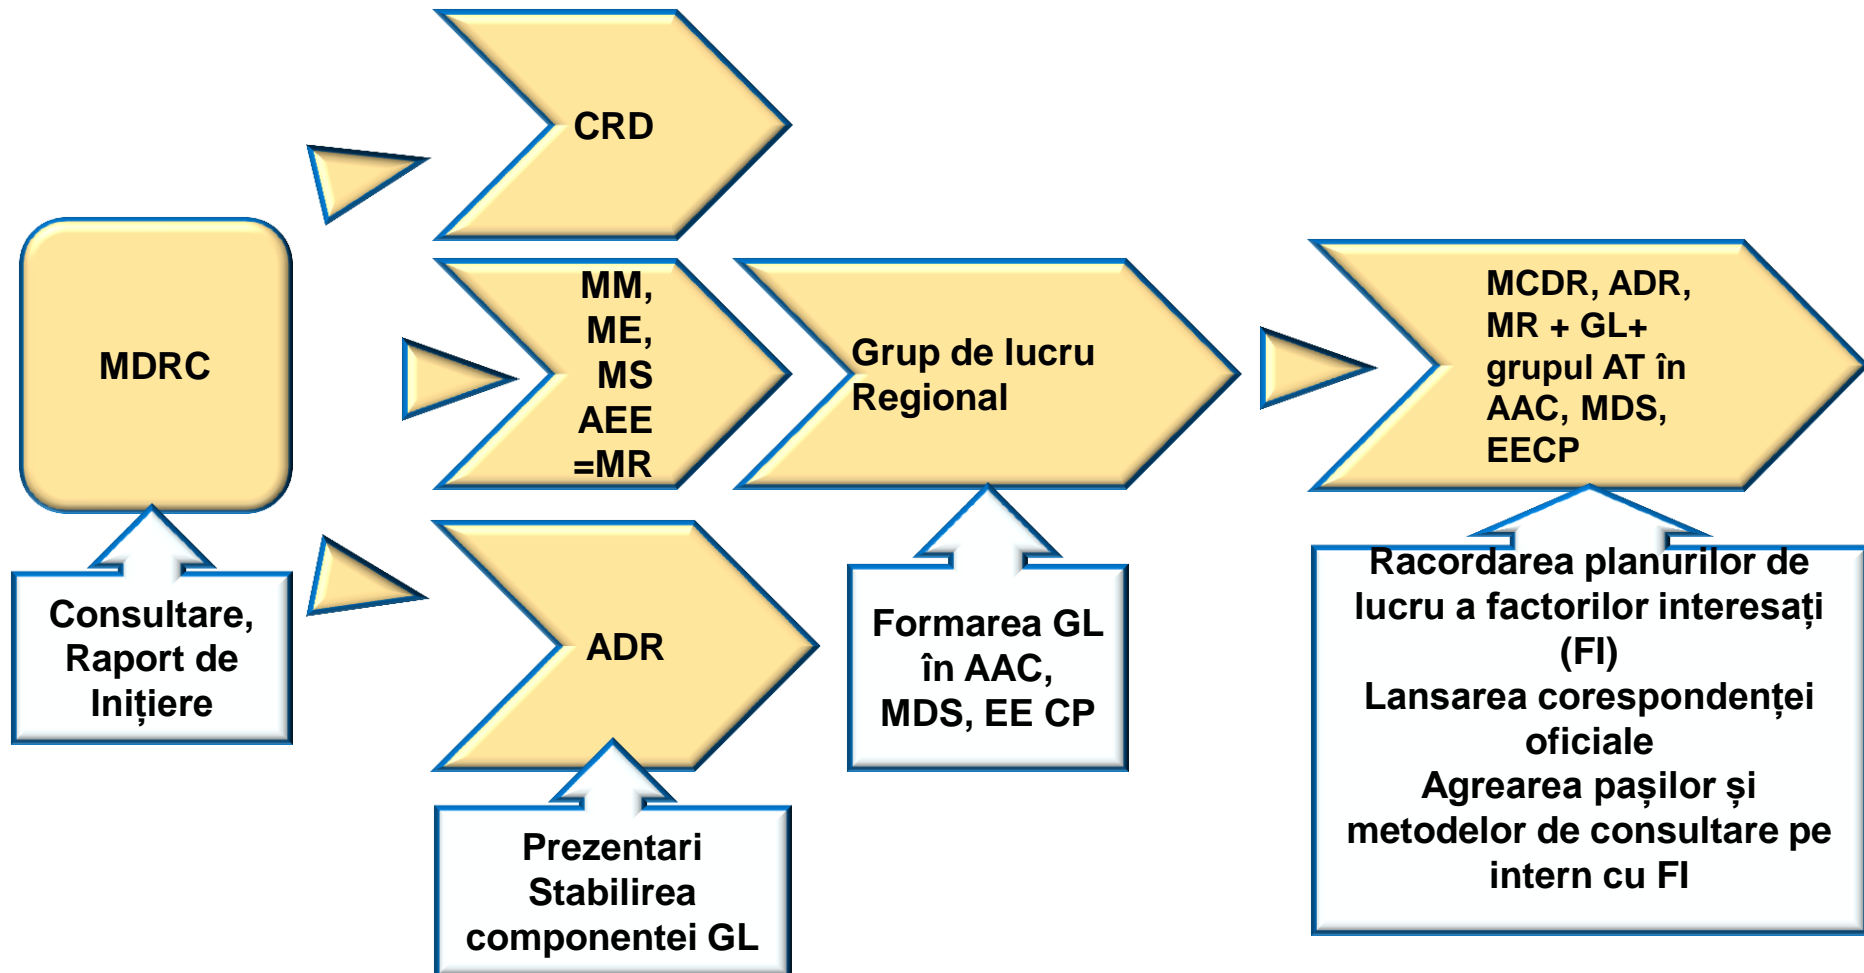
MDRC

Consultare, Raport de Inițiere

CRD

MM, ME, MS AEE =MR

ADR

Prezentari Stabilirea componentei GL

Grup de lucru Regional

Formarea GL în AAC, MDS, EE CP

MCDR, ADR, MR + GL+ grupul AT în AAC, MDS, EECP

Racordarea planurilor de lucru a factorilor interesați (FI)
Lansarea corespondenței oficiale
Agrearea pașilor și metodelor de consultare pe intern cu FI